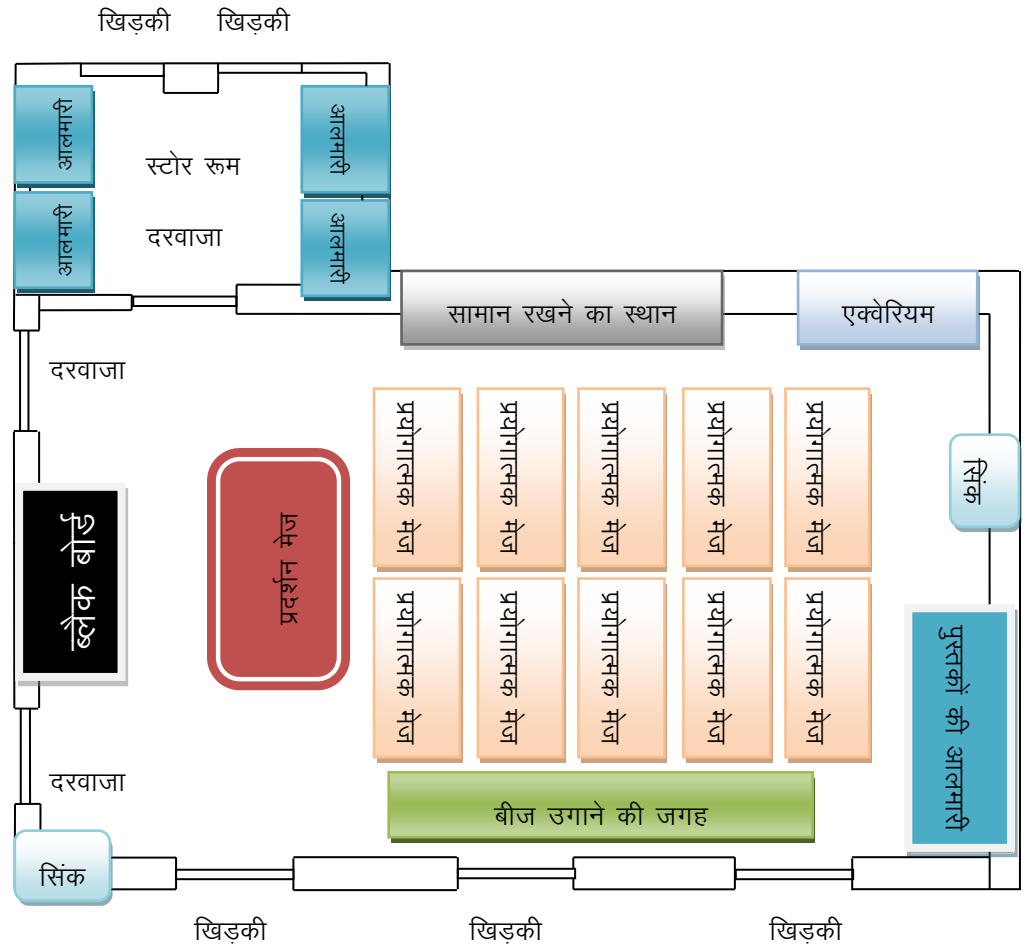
खिड़की खिड़की

आलमारी

स्टोर रूम

आलमारी

आलमारी

दरवाजा

आलमारी

सामान रखने का स्थान

एक्वेरियम

दरवाजा

प्रयोगात्मक मेज

प्रयोगात्मक मेज

प्रयोगात्मक मेज

प्रयोगात्मक मेज

प्रयोगात्मक मेज

सिंक

ब्लैक बोर्ड

प्रदर्शन मेज

प्रयोगात्मक मेज

प्रयोगात्मक मेज

प्रयोगात्मक मेज

प्रयोगात्मक मेज

प्रयोगात्मक मेज

पुस्तकों की आलमारी

दरवाजा

बीज उगाने की जगह

सिंक

खिड़की खिड़की खिड़की